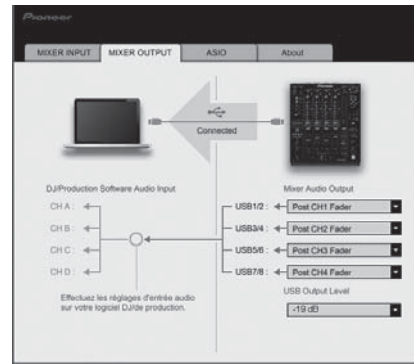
Pioneer

MIXER INPUT
MIXER OUTPUT
ASIO
About

Connected

DJ/Production Software Audio Input

CH A :
CH B :
CH C :
CH D :

Effectuez les réglages d'entrée audio sur votre logiciel DJ/de production.

Mixer Audio Output

USB1/2 : Post CH1 Fader
USB3/4 : Post CH2 Fader
USB5/6 : Post CH3 Fader
USB7/8 : Post CH4 Fader

USB Output Level

-19 dB